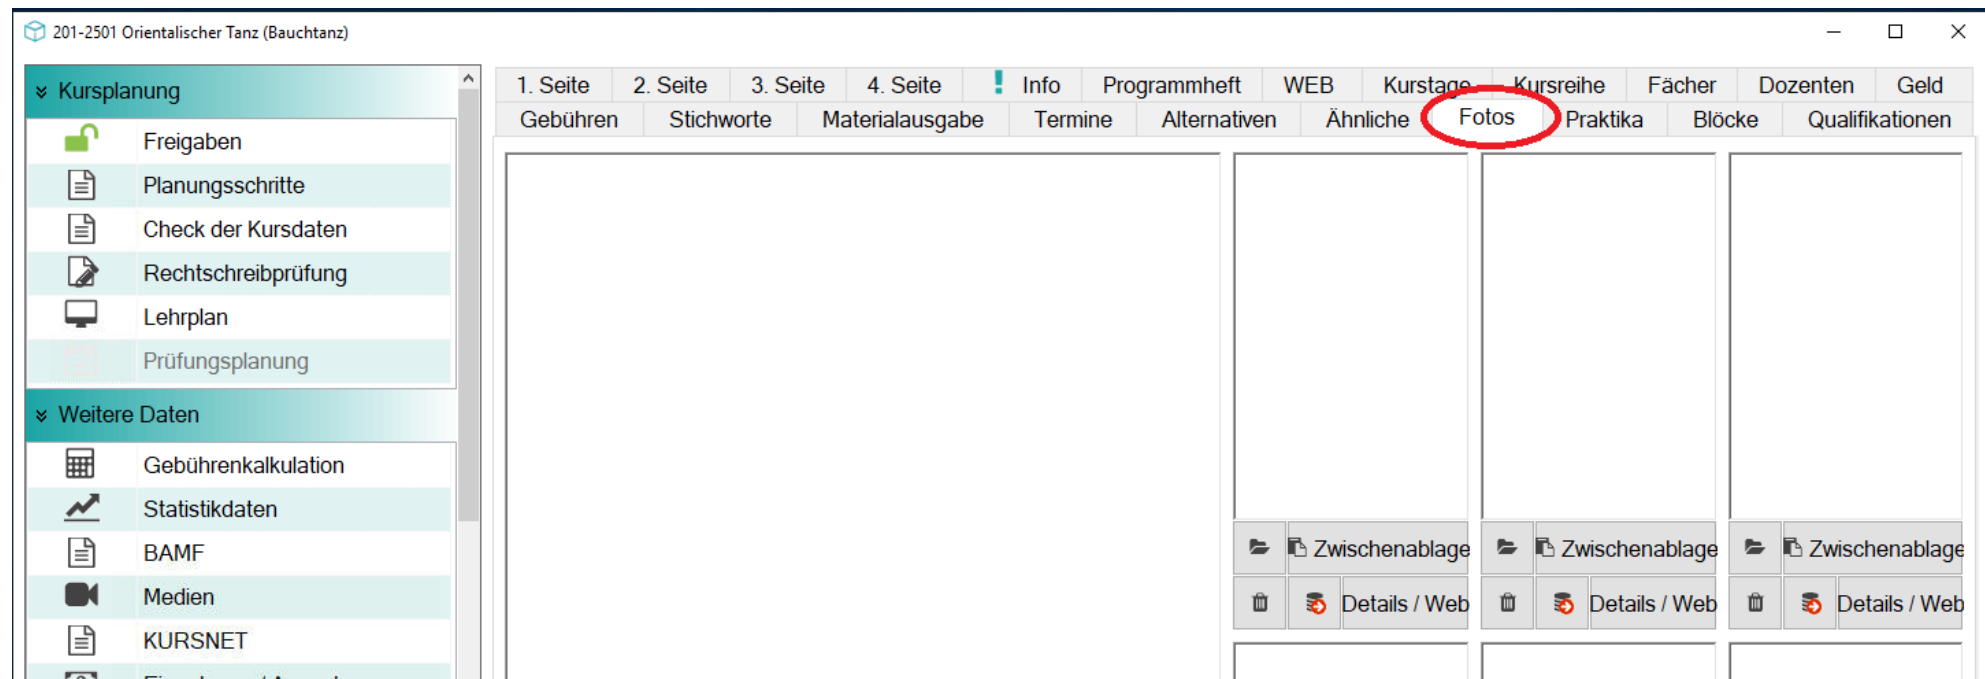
201-2501 Orientalischer Tanz (Bauchtanz)

Kursplanung
Freigaben
Planungsschritte
Check der Kursdaten
Rechtschreibprüfung
Lehrplan
Prüfungsplanung

Weitere Daten
Gebührenkalkulation
Statistikdaten
BAMF
Medien
KURSNET
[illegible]

1. Seite | 2. Seite | 3. Seite | 4. Seite | Info | Programmheft | WEB | Kurstage | Kursreihe | Fächer | Dozenten | Geld
Gebühren | Stichworte | Materialausgabe | Termine | Alternativen | Ähnliche | Fotos | Praktika | Blöcke | Qualifikationen

Zwischenablage
Details / Web
Zwischenablage
Details / Web
Zwischenablage
Details / Web